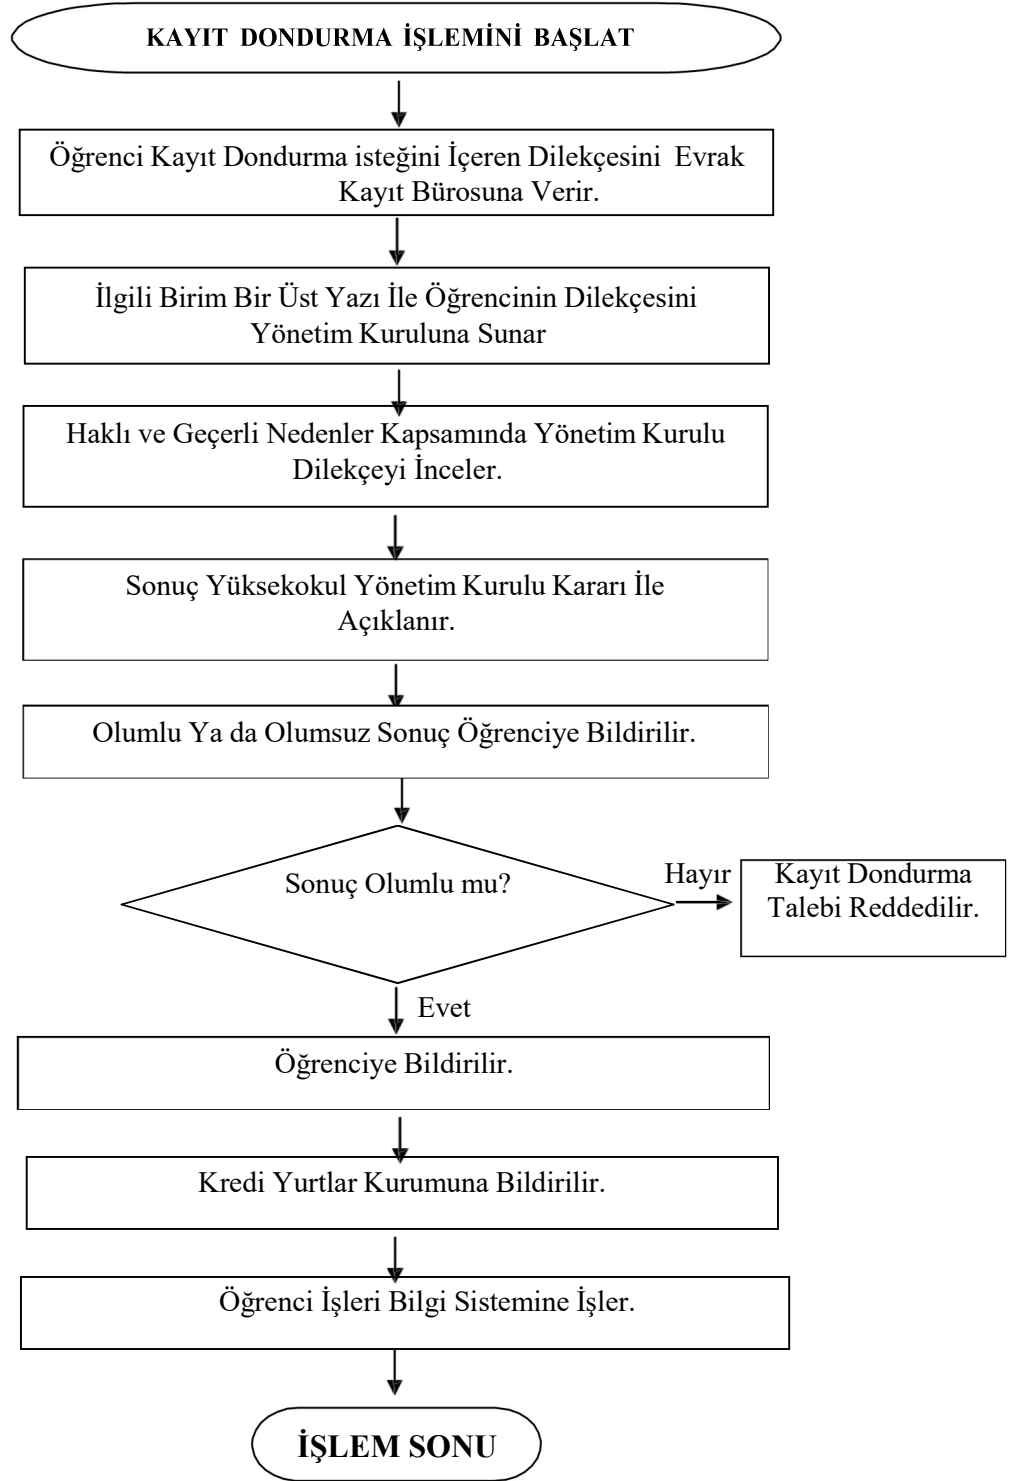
KAYIT DONDURMA İŞLEMİNİ BAŞLAT

Öğrenci Kayıt Dondurma isteğini İçeren Dilekçesini Evrak Kayıt Bürosuna Verir.

İlgili Birim Bir Üst Yazı İle Öğrencinin Dilekçesini Yönetim Kuruluna Sunar

Haklı ve Geçerli Nedenler Kapsamında Yönetim Kurulu Dilekçeyi İnceler.

Sonuç Yüksekokul Yönetim Kurulu Kararı İle Açıklanır.

Olumlu Ya da Olumsuz Sonuç Öğrenciye Bildirilir.

Sonuç Olumlu mu?

Hayır

Kayıt Dondurma Talebi Reddedilir.

Evet

Öğrenciye Bildirilir.

Kredi Yurtlar Kurumuna Bildirilir.

Öğrenci İşleri Bilgi Sistemine İşler.

İŞLEM SONU